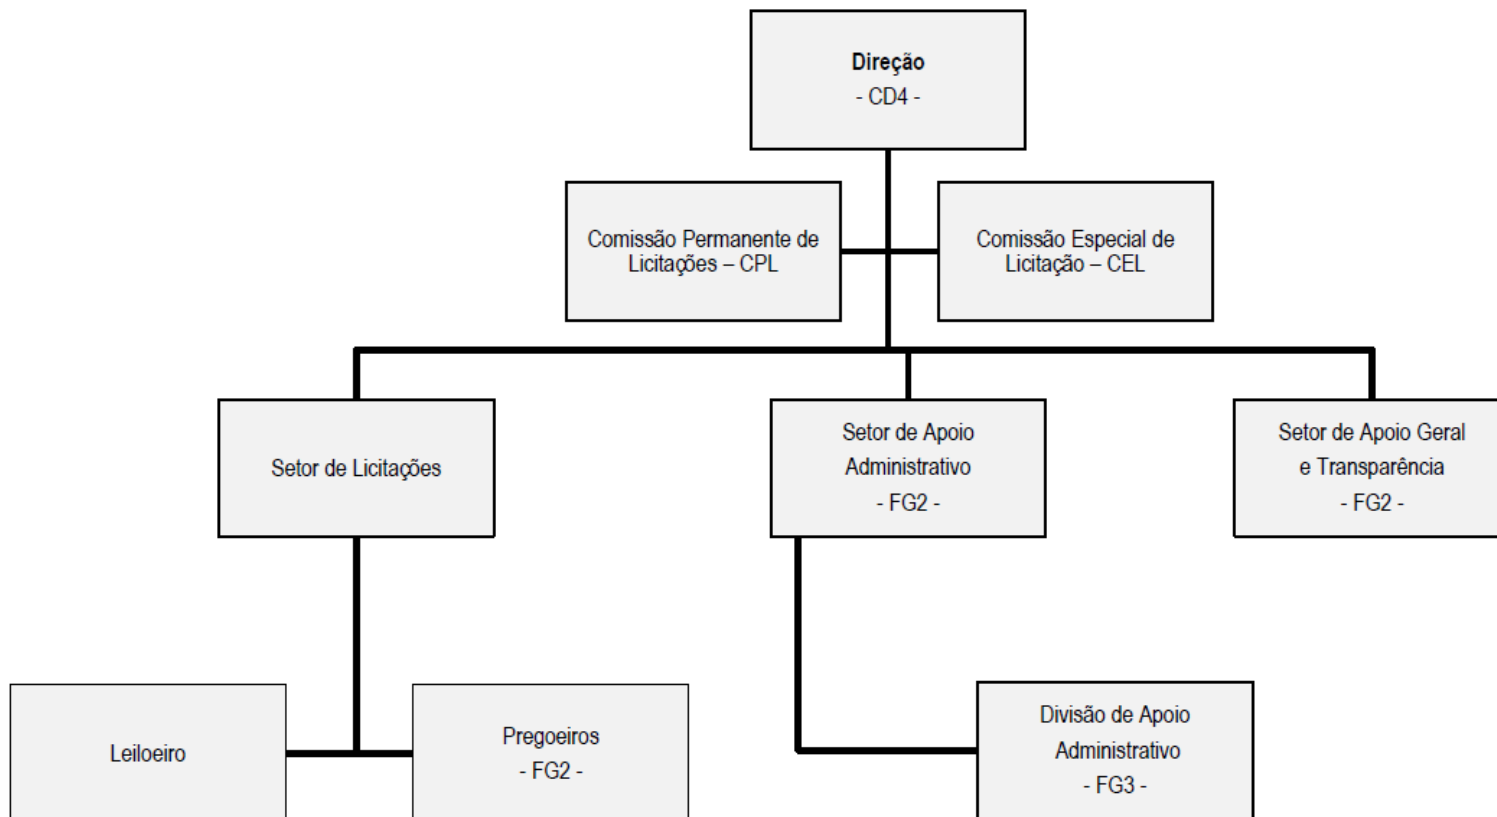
**Direção**
- CD4 -

Comissão Permanente de Licitações – CPL

Comissão Especial de Licitação – CEL

Setor de Licitações

Setor de Apoio Administrativo
- FG2 -

Setor de Apoio Geral e Transparência
- FG2 -

Leiloeiro

Pregoeiros
- FG2 -

Divisão de Apoio Administrativo
- FG3 -